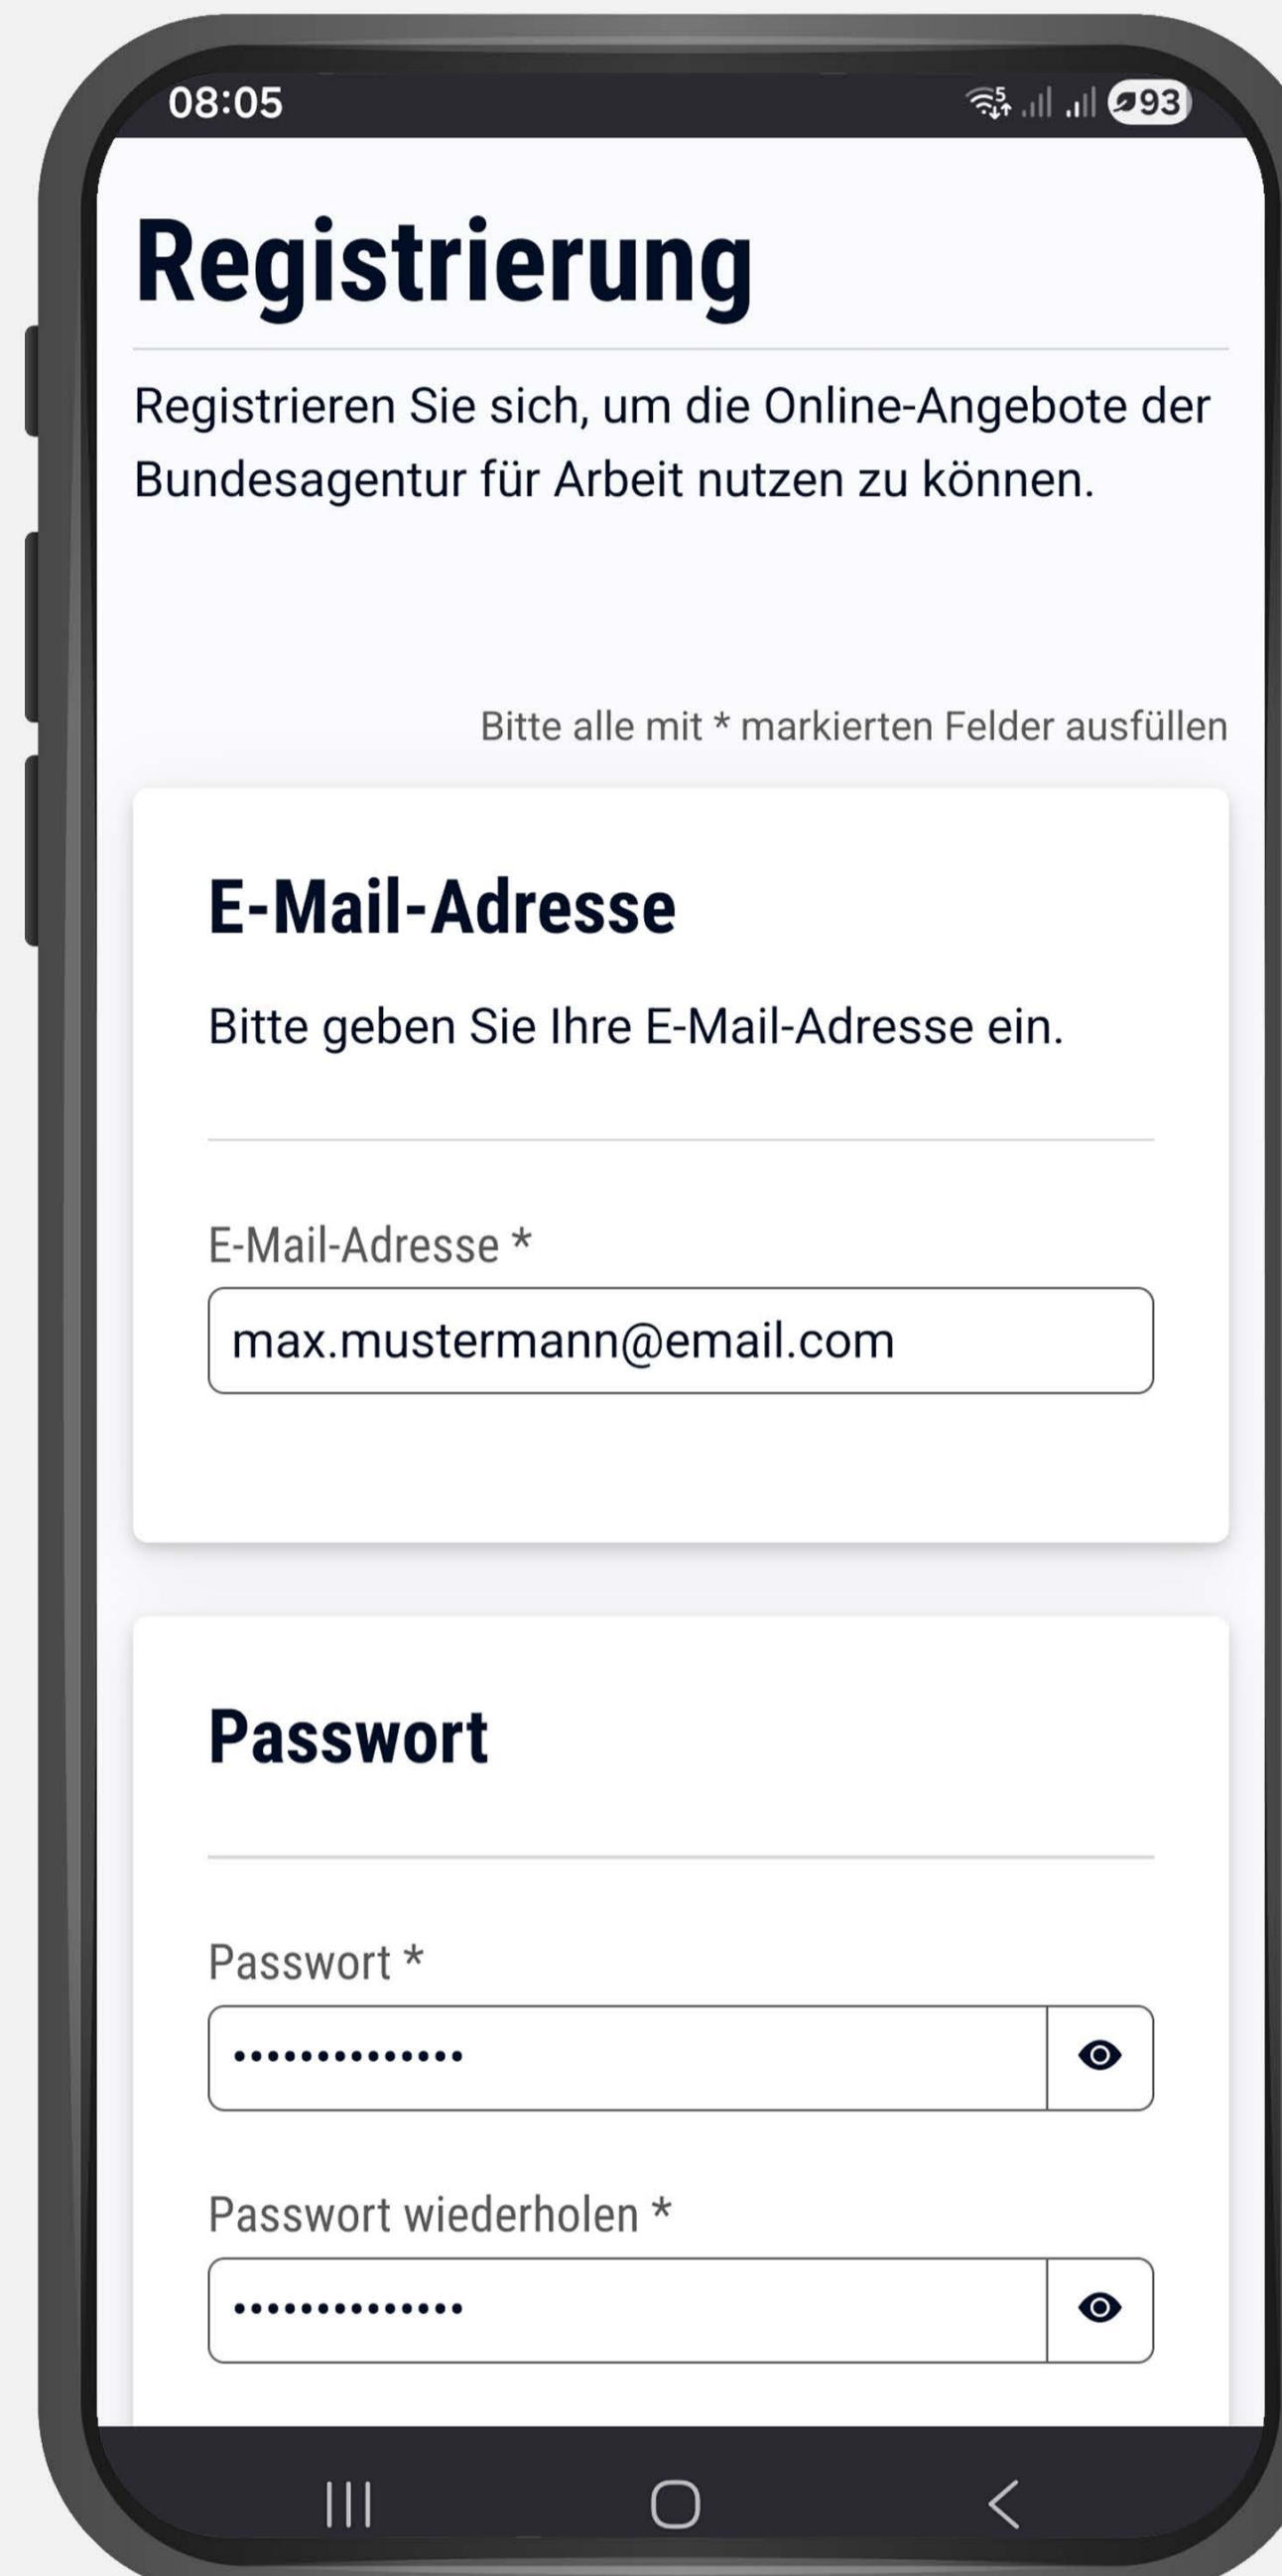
08:05

93

Registrierung

Registrieren Sie sich, um die Online-Angebote der Bundesagentur für Arbeit nutzen zu können.

Bitte alle mit * markierten Felder ausfüllen

E-Mail-Adresse

Bitte geben Sie Ihre E-Mail-Adresse ein.

E-Mail-Adresse *

max.mustermann@email.com

Passwort

Passwort *

••••••••••••••

Passwort wiederholen *

••••••••••••••